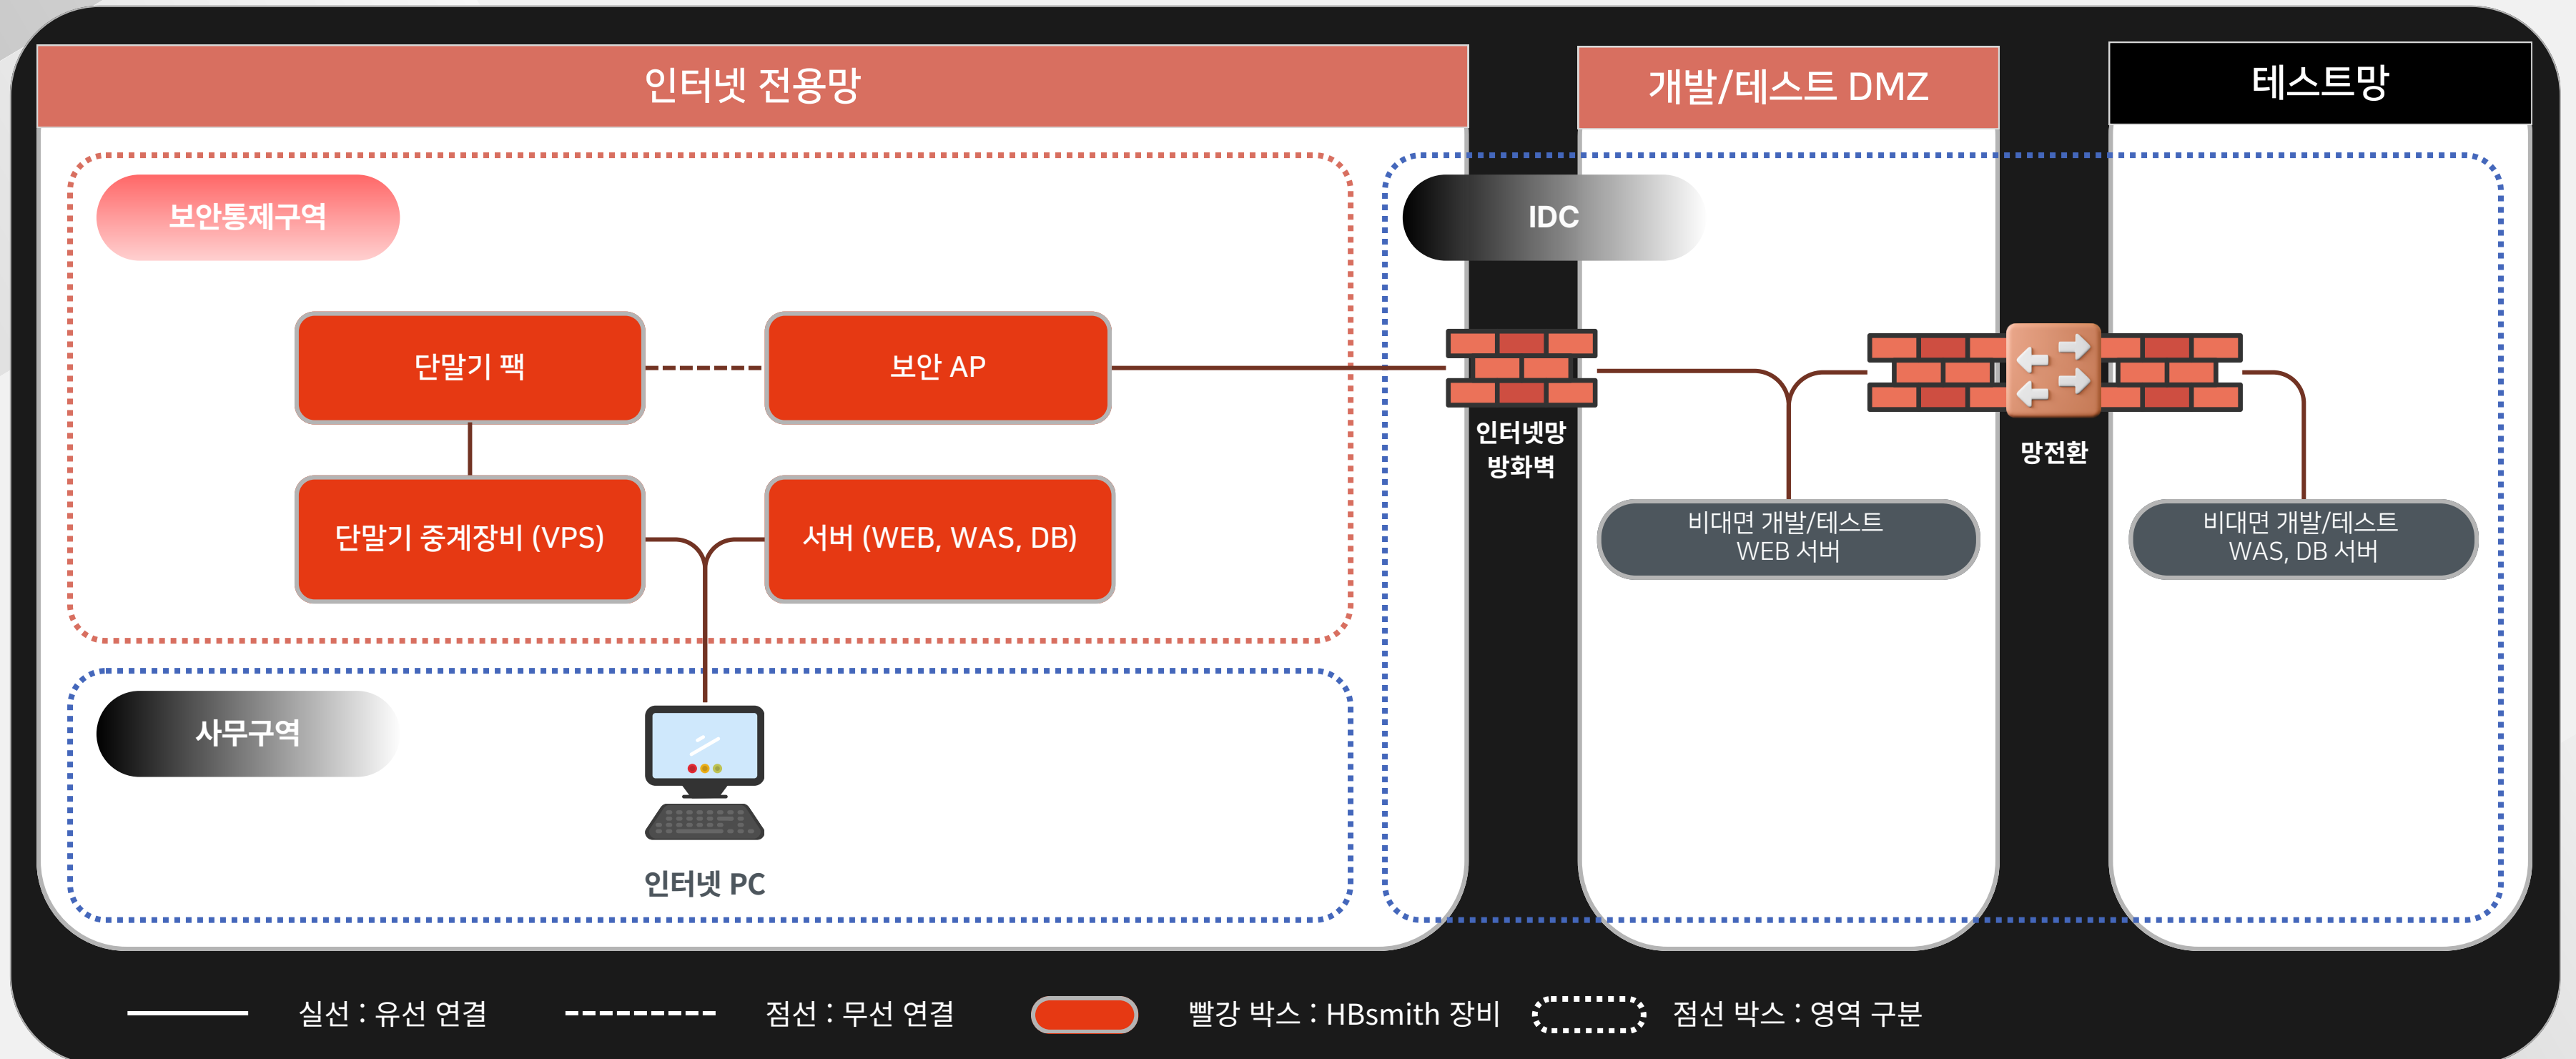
인터넷 전용망

개발/테스트 DMZ

테스트망

보안통제구역

IDC

단말기 팩

보안 AP

단말기 중계장비 (VPS)

서버 (WEB, WAS, DB)

인터넷망 방화벽

망전환

비대면 개발/테스트 WEB 서버

비대면 개발/테스트 WAS, DB 서버

사무구역

인터넷 PC

실선 : 유선 연결

점선 : 무선 연결

빨강 박스 : HBsmith 장비

점선 박스 : 영역 구분